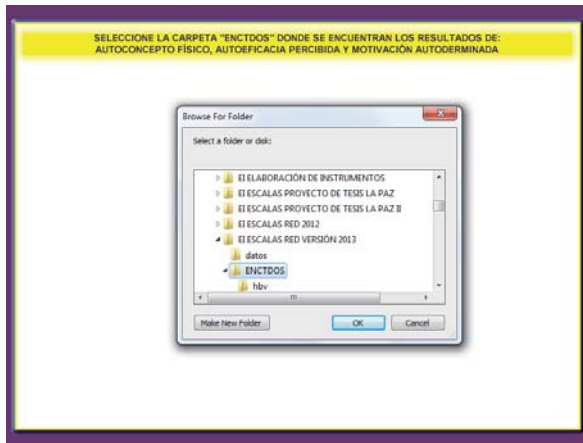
SELECCIONE LA CARPETA "ENCTDOS" DONDE SE ENCUENTRAN LOS RESULTADOS DE: AUTOCONCEPTO FÍSICO, AUTOEFICACIA PERCIBIDA Y MOTIVACIÓN AUTODERMINADA

Browse For Folder

Select a folder or disk:

EI ELABORACIÓN DE INSTRUMENTOS
EI ESCALAS PROYECTO DE TESIS LA PAZ
EI ESCALAS PROYECTO DE TESIS LA PAZ II
EI ESCALAS RED 2012
EI ESCALAS RED VERSIÓN 2013
datos
ENCTDOS
hbv

Make New Folder
OK
Cancel